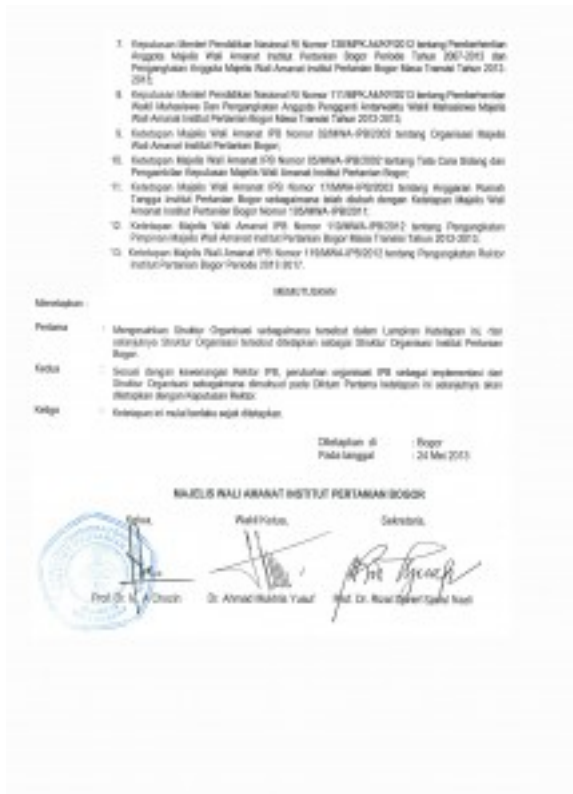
7. Keputusan Menteri Pendidikan Nasional RI Nomor 136/MPK.A4/KP/2013 tentang Pemberhentian Anggota Majelis Wali Amanat Institut Pertanian Bogor Periode Tahun 2007-2012 dan Pengangkatan Anggota Majelis Wali Amanat Institut Pertanian Bogor Masa Transisi Tahun 2013-2015;

8. Keputusan Menteri Pendidikan Nasional RI Nomor 171/MPK.A4/KP/2013 tentang Pemberhentian Wakil Mahasiswa Dan Pengangkatan Anggota Pengganti Antarwaktu Wakil Mahasiswa Majelis Wali Amanat Institut Pertanian Bogor Masa Transisi Tahun 2013-2015;

9. Ketetapan Majelis Wali Amanat IPB Nomor 32/MWA-IPB/2003 tentang Organisasi Majelis Wali Amanat Institut Pertanian Bogor;

10. Ketetapan Majelis Wali Amanat IPB Nomor 05/MWA-IPB/2002 tentang Tata Cara Sidang dan Pengambilan Keputusan Majelis Wali Amanat Institut Pertanian Bogor;

11. Ketetapan Majelis Wali Amanat IPB Nomor 17/MWA-IPB/2003 tentang Anggaran Rumah Tangga Institut Pertanian Bogor sebagaimana telah diubah dengan Ketetapan Majelis Wali Amanat Institut Pertanian Bogor Nomor 105/MWA-IPB/2011;

12. Ketetapan Majelis Wali Amanat IPB Nomor 110/MWA-IPB/2012 tentang Pengangkatan Pimpinan Majelis Wali Amanat Institut Pertanian Bogor Masa Transisi Tahun 2013-2015;

13. Ketetapan Majelis Wali Amanat IPB Nomor 116/MWA-IPB/2012 tentang Pengangkatan Rektor Institut Pertanian Bogor Periode 2013-2017;

MEMUTUSKAN

Menetapkan :

Pertama : Menyempurnakan Struktur Organisasi sebagaimana tersebut dalam Lampiran Ketetapan ini, dan selanjutnya Struktur Organisasi tersebut ditetapkan sebagai Struktur Organisasi Institut Pertanian Bogor.

Kedua : Sesuai dengan kewenangan Rektor IPB, perubahan organisasi IPB sebagai implementasi dari Struktur Organisasi sebagaimana dimaksud pada Diktum Pertama ketetapan ini selanjutnya akan ditetapkan dengan Keputusan Rektor.

Ketiga : Ketetapan ini mulai berlaku sejak ditetapkan.

Ditetapkan di : Bogor
Pada tanggal : 24 Mei 2013

MAJELIS WALI AMANAT INSTITUT PERTANIAN BOGOR

Ketua, Wakil Ketua, Sekretaris,

Prof. Dr. Ir. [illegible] Chozin   Dr. Ahmad Mukhlis Yusuf   Prof. Dr. Rizal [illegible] Nasti